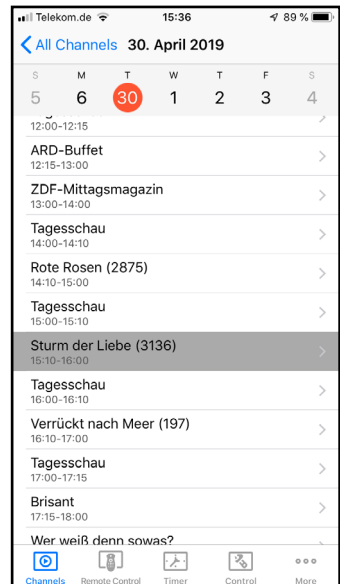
Telekom.de 15:36 89 %

All Channels 30. April 2019

| S | M | T | W | T | F | S |
|---|---|---|---|---|---|---|
| 5 | 6 | 30 | 1 | 2 | 3 | 4 |

12:00–12:15

ARD-Buffet
12:15-13:00

ZDF-Mittagsmagazin
13:00-14:00

Tagesschau
14:00-14:10

Rote Rosen (2875)
14:10-15:00

Tagesschau
15:00-15:10

Sturm der Liebe (3136)
15:10-16:00

Tagesschau
16:00-16:10

Verrückt nach Meer (197)
16:10-17:00

Tagesschau
17:00-17:15

Brisant
17:15-18:00

Wer weiß denn sowas?

Channels Remote Control Timer Control More